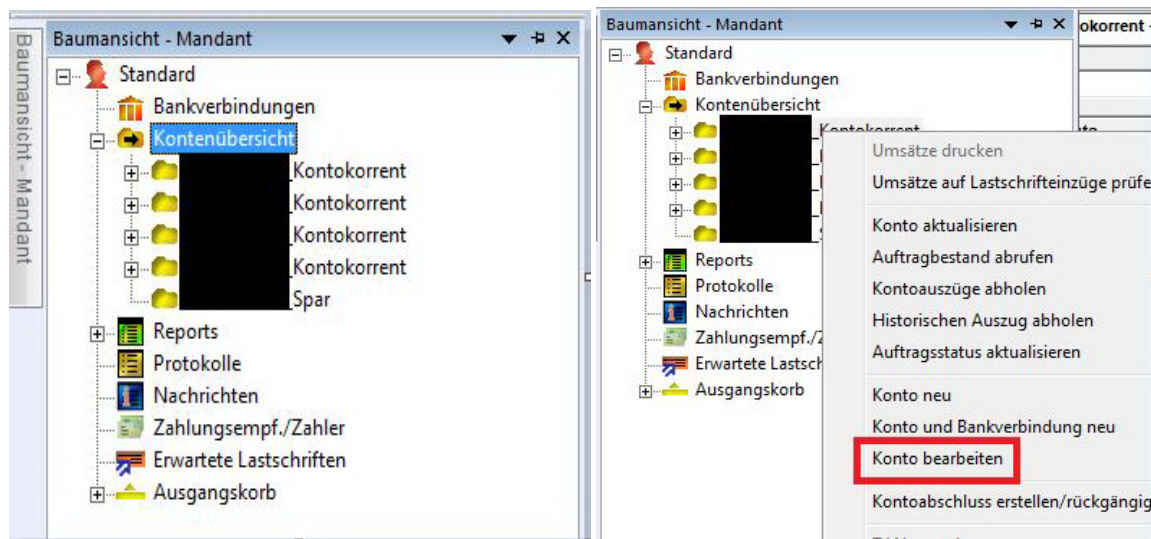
Baumansicht - Mandant

Baumansicht - Mandant

Standard
Bankverbindungen
Kontenübersicht
_Kontokorrent
_Kontokorrent
_Kontokorrent
_Kontokorrent
_Spar
Reports
Protokolle
Nachrichten
Zahlungsempf./Zahler
Erwartete Lastschriften
Ausgangskorb

Baumansicht - Mandant
okorrent -
Standard
Bankverbindungen
Kontenübersicht
_Kontokorrent
Reports
Protokolle
Nachrichten
Zahlungsempf./Z
Erwartete Lastsch
Ausgangskorb

Umsätze drucken
Umsätze auf Lastschrifteinzüge prüfe
Konto aktualisieren
Auftragbestand abrufen
Kontoauszüge abholen
Historischen Auszug abholen
Auftragsstatus aktualisieren
Konto neu
Konto und Bankverbindung neu
Konto bearbeiten
Kontoabschluss erstellen/rückgängig
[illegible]